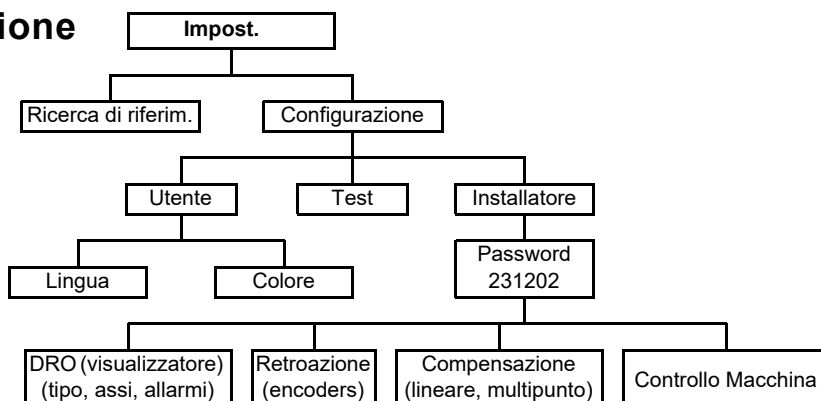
ione

Impost.

Ricerca di riferim.

Configurazione

Utente

Test

Installatore

Lingua

Colore

Password 231202

DRO (visualizzatore) (tipo, assi, allarmi)

Retroazione (encoders)

Compensazione (lineare, multipunto)

Controllo Macchina